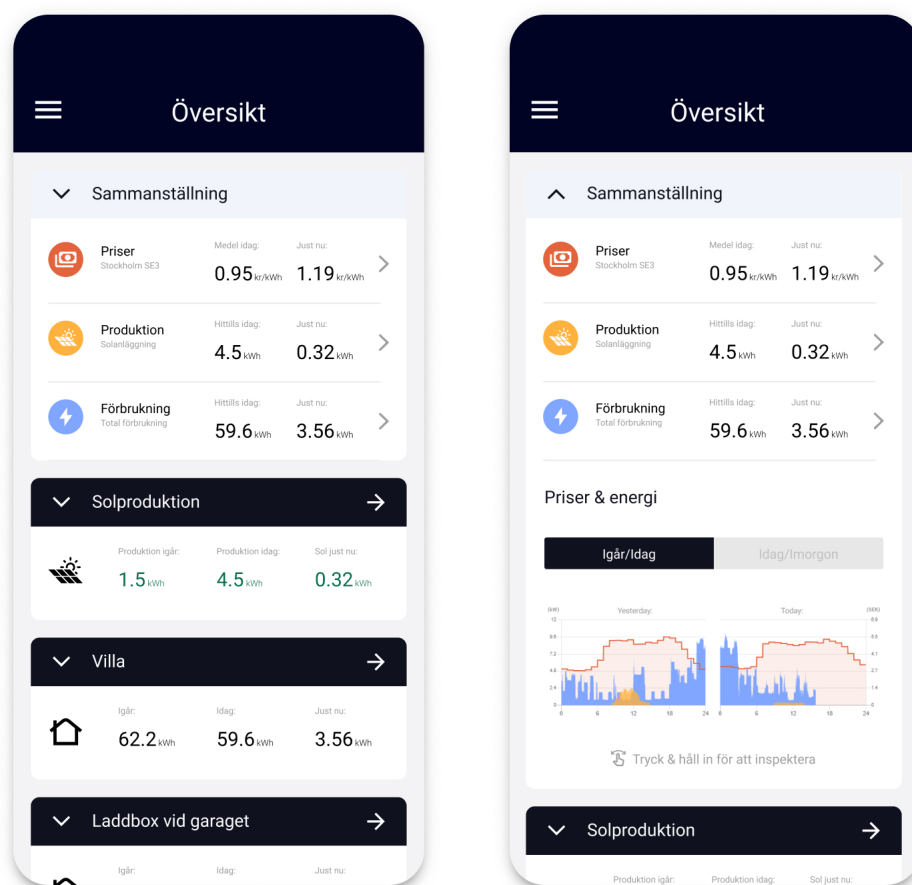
Översikt

Sammanställning

Priser
Stockholm SE3
Medel idag:
0.95 kr/kWh
Just nu:
1.19 kr/kWh

Produktion
Solanläggning
Hittills idag:
4.5 kWh
Just nu:
0.32 kWh

Förbrukning
Total förbrukning
Hittills idag:
59.6 kWh
Just nu:
3.56 kWh

Solproduktion

Produktion igår:
1.5 kWh
Produktion idag:
4.5 kWh
Sol just nu:
0.32 kWh

Villa

Igår:
62.2 kWh
Idag:
59.6 kWh
Just nu:
3.56 kWh

Laddbox vid garaget

Igår:
Idag:
Just nu:

Översikt

Sammanställning

Priser
Stockholm SE3
Medel idag:
0.95 kr/kWh
Just nu:
1.19 kr/kWh

Produktion
Solanläggning
Hittills idag:
4.5 kWh
Just nu:
0.32 kWh

Förbrukning
Total förbrukning
Hittills idag:
59.6 kWh
Just nu:
3.56 kWh

Priser & energi

Igår/Idag
Idag/Imorgon

(kW) Yesterday: Today: (SEK)
12 6.9
9.6 5.5
7.2 4.1
4.8 2.7
2.4 1.4
0 0
6 12 18 24 6 12 18 24

Tryck & håll in för att inspektera

Solproduktion

Produktion igår:
Produktion idag:
Sol just nu: